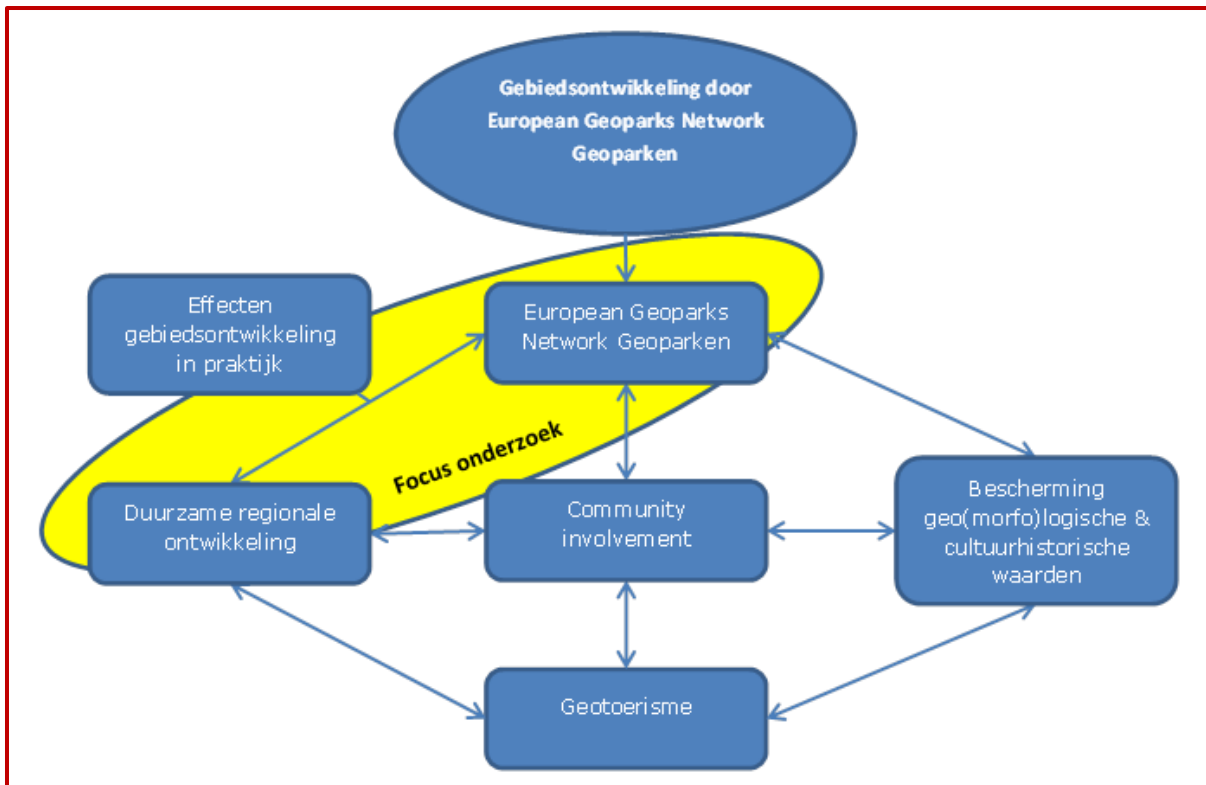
Gebiedsontwikkeling door European Geoparks Network Geoparken

Effecten gebiedsontwikkeling in praktijk

European Geoparks Network Geoparken

Focus onderzoek

Duurzame regionale ontwikkeling

Community involvement

Bescherming geo(morfo)logische & cultuurhistorische waarden

Geotoerisme